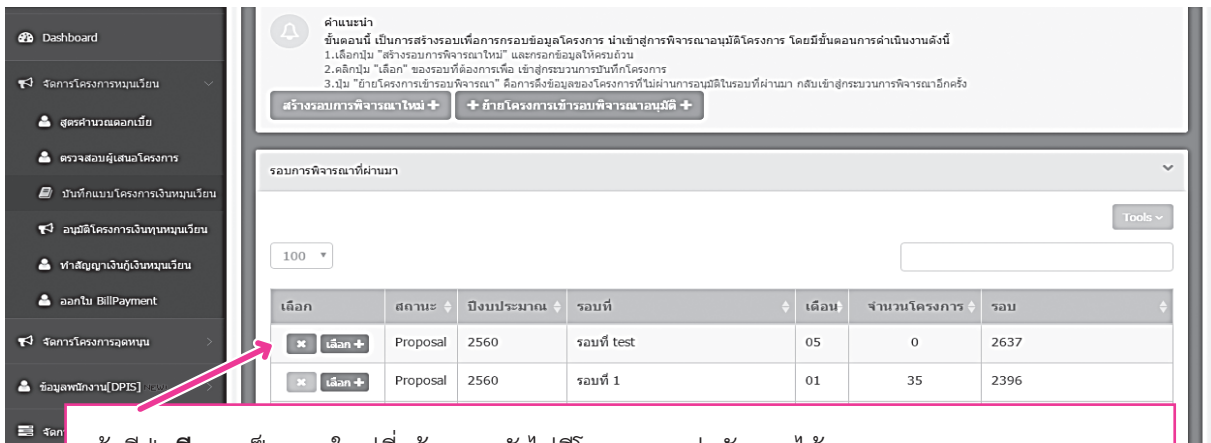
Dashboard
จัดการโครงการหมุนเวียน
สูตรคำนวณดอกเบี้ย
ตรวจสอบผู้เสนอโครงการ
บันทึกแบบโครงการเงินหมุนเวียน
อนุมัติโครงการเงินทุนหมุนเวียน
ทำสัญญาเงินกู้เงินหมุนเวียน
ออกใบ BillPayment
จัดการโครงการอุดหนุน
ข้อมูลพนักงาน[DPIS]
จัดการ

คำแนะนำ
ขั้นตอนนี้ เป็นการสร้างรอบเพื่อการกรอบข้อมูลโครงการ นำเข้าสู่การพิจารณาอนุมัติโครงการ โดยมีขั้นตอนการดำเนินงานดังนี้
1.เลือกปุ่ม "สร้างรอบการพิจารณาใหม่" และกรอกข้อมูลให้ครบถ้วน
2.คลิกปุ่ม "เลือก" ของรอบที่ต้องการเพื่อ เข้าสู่กระบวนการบันทึกโครงการ
3.ปุ่ม "ย้ายโครงการเข้ารอบพิจารณา" คือการดึงข้อมูลของโครงการที่ไม่ผ่านการอนุมัติในรอบที่ผ่านมา กลับเข้าสู่กระบวนการพิจารณาอีกครั้ง
สร้างรอบการพิจารณาใหม่ + | + ย้ายโครงการเข้ารอบพิจารณาอนุมัติ +

รอบการพิจารณาที่ผ่านมา
Tools
100

| เลือก | สถานะ | ปีงบประมาณ | รอบที่ | เดือน | จำนวนโครงการ | รอบ |
|---|---|---|---|---|---|---|
| เลือก + | Proposal | 2560 | รอบที่ test | 05 | 0 | 2637 |
| เลือก + | Proposal | 2560 | รอบที่ 1 | 01 | 35 | 2396 |

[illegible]